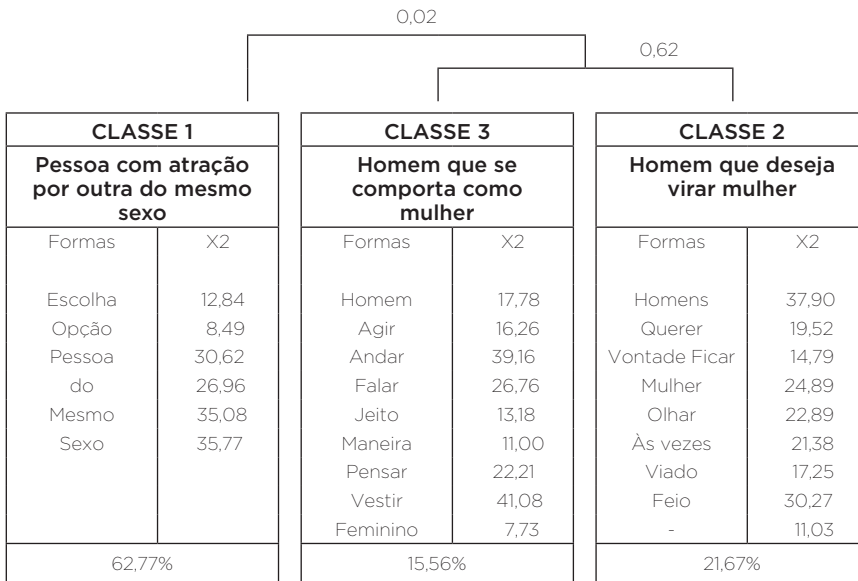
0,02

0,62

| CLASSE 1 | |
|---|---|
| Pessoa com atração por outra do mesmo sexo | |
| Formas | X2 |
| Escolha | 12,84 |
| Opção | 8,49 |
| Pessoa | 30,62 |
| do | 26,96 |
| Mesmo | 35,08 |
| Sexo | 35,77 |
| 62,77% | |

| CLASSE 3 | |
|---|---|
| Homem que se comporta como mulher | |
| Formas | X2 |
| Homem | 17,78 |
| Agir | 16,26 |
| Andar | 39,16 |
| Falar | 26,76 |
| Jeito | 13,18 |
| Maneira | 11,00 |
| Pensar | 22,21 |
| Vestir | 41,08 |
| Feminino | 7,73 |
| 15,56% | |

| CLASSE 2 | |
|---|---|
| Homem que deseja virar mulher | |
| Formas | X2 |
| Homens | 37,90 |
| Querer | 19,52 |
| Vontade Ficar | 14,79 |
| Mulher | 24,89 |
| Olhar | 22,89 |
| Às vezes | 21,38 |
| Viado | 17,25 |
| Feio | 30,27 |
| - | 11,03 |
| 21,67% | |